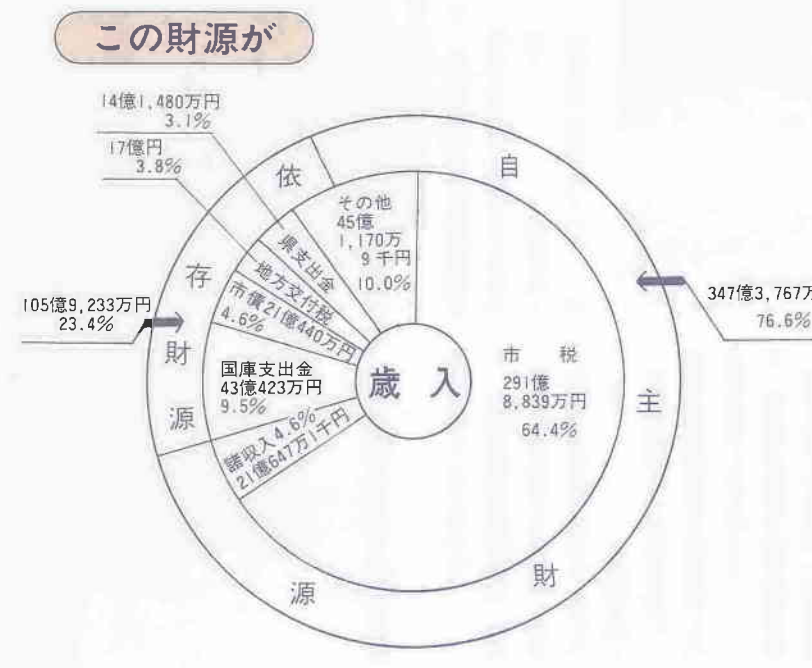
この財源が

14億1,480万円
3.1%

17億円
3.8%

依

存

財

源

自

主

財

源

105億9,233万円
23.4%

347億3,767万
76.6%

その他
45億
1,170万
9千円
10.0%

県支出金

地方交付税

市債21億440万円
4.6%

国庫支出金
43億423万円
9.5%

諸収入4.6%
21億647万1千円

歳入

市税
291億
8,839万円
64.4%